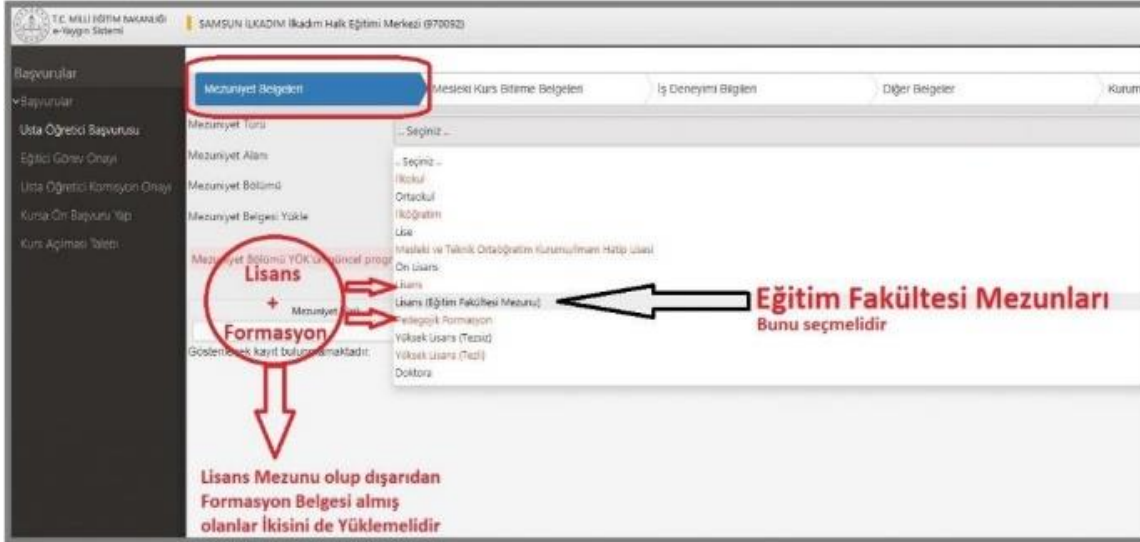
T.C. MİLLİ EĞİTİM BAKANLIĞI e-Yaygın Sistemi

SAMSUN İLKADIM İlkadım Halk Eğitimi Merkezi (970092)

Başvurular
Başvurular
Usta Öğretici Başvurusu
Eğitici Görev Onayı
Usta Öğretici Komisyon Onayı
Kursa Ön Başvuru Yap
Kurs Açılması Talebi

Mezuniyet Belgeleri
Mesleki Kurs Bitirme Belgeleri
İş Deneyimi Bilgileri
Diğer Belgeler
Kurum

Mezuniyet Türü
Mezuniyet Alanı
Mezuniyet Bölümü
Mezuniyet Belgesi Yükle

.. Seçiniz ..
.. Seçiniz ..
İlkokul
Ortaokul
İlköğretim
Lise
Mesleki ve Teknik Ortaöğretim Kurumu/İmam Hatip Lisesi
Ön Lisans
Lisans
Lisans (Eğitim Fakültesi Mezunu)
Pedagojik Formasyon
Yüksek Lisans (Tezsiz)
Yüksek Lisans (Tezli)
Doktora

Mezuniyet Bölümü YÖK'ün güncel prog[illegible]

Lisans
+
Mezuniyet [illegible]
Formasyon

Gösterilecek kayıt bulunmamaktadır.

Eğitim Fakültesi Mezunları
Bunu seçmelidir

Lisans Mezunu olup dışarıdan Formasyon Belgesi almış olanlar İkisini de Yüklemelidir